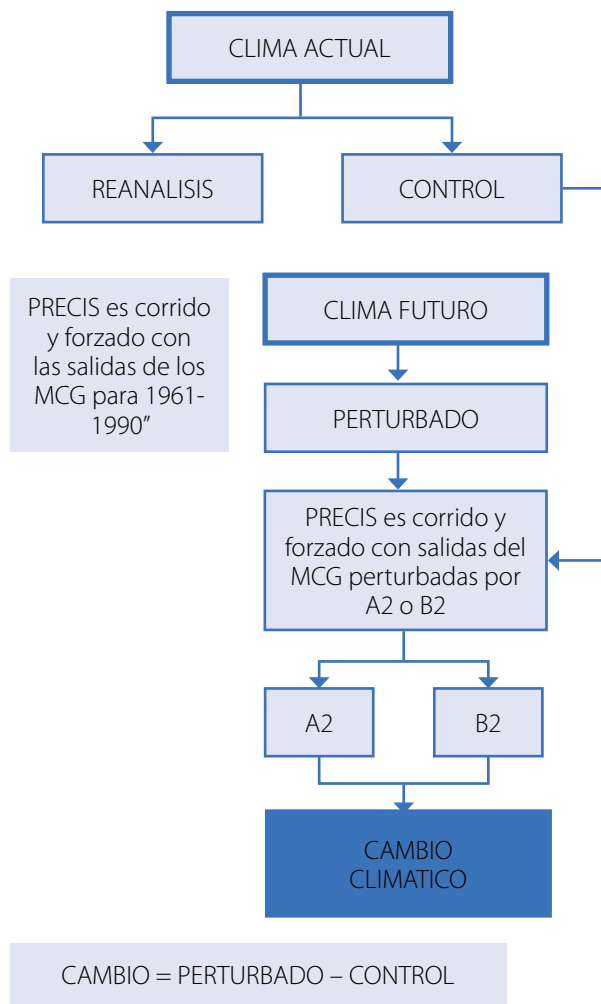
CLIMA ACTUAL

REANALISIS

CONTROL

PRECIS es corrido y forzado con las salidas de los MCG para 1961-1990”

CLIMA FUTURO

PERTURBADO

PRECIS es corrido y forzado con salidas del MCG perturbadas por A2 o B2

A2

B2

CAMBIO CLIMATICO

CAMBIO = PERTURBADO – CONTROL